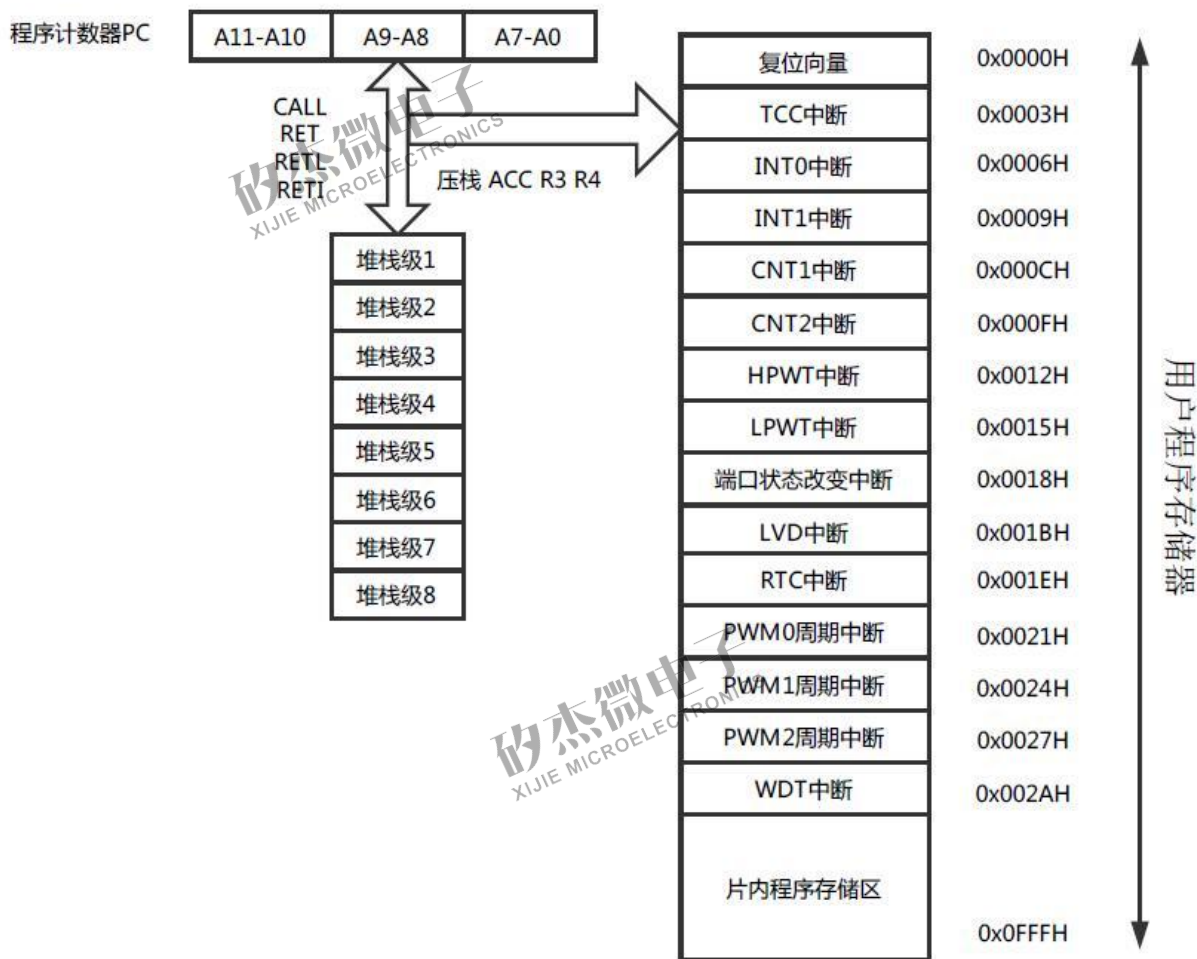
程序计数器PC

| A11-A10 | A9-A8 | A7-A0 |
|---|---|---|

CALL
RET
RETL
RETI

压栈 ACC R3 R4

| 堆栈级1 |
|---|
| 堆栈级2 |
| 堆栈级3 |
| 堆栈级4 |
| 堆栈级5 |
| 堆栈级6 |
| 堆栈级7 |
| 堆栈级8 |

| 复位向量 | 0x0000H |
|---|---|
| TCC中断 | 0x0003H |
| INT0中断 | 0x0006H |
| INT1中断 | 0x0009H |
| CNT1中断 | 0x000CH |
| CNT2中断 | 0x000FH |
| HPWT中断 | 0x0012H |
| LPWT中断 | 0x0015H |
| 端口状态改变中断 | 0x0018H |
| LVD中断 | 0x001BH |
| RTC中断 | 0x001EH |
| PWM0周期中断 | 0x0021H |
| PWM1周期中断 | 0x0024H |
| PWM2周期中断 | 0x0027H |
| WDT中断 | 0x002AH |
| 片内程序存储区 | 0x0FFFH |

用户程序存储器

矽杰微电子
XIJIE MICROELECTRONICS

矽杰微电子
XIJIE MICROELECTRONICS